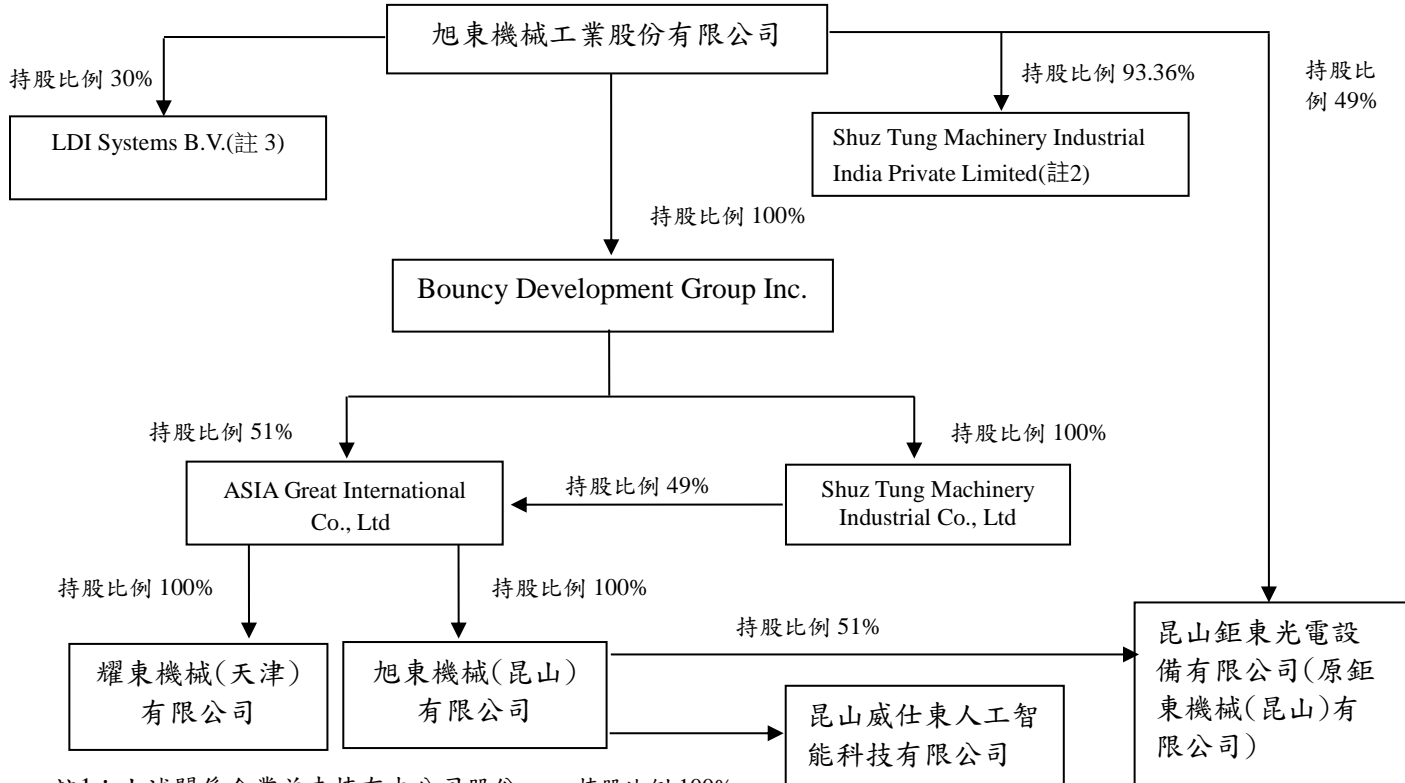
旭東機械工業股份有限公司

持股比例 30%

LDI Systems B.V.(註 3)

持股比例 93.36%

Shuz Tung Machinery Industrial India Private Limited(註2)

持股比例 49%

持股比例 100%

Bouncy Development Group Inc.

持股比例 51%

持股比例 100%

ASIA Great International Co., Ltd

持股比例 49%

Shuz Tung Machinery Industrial Co., Ltd

持股比例 100%

持股比例 100%

持股比例 51%

耀東機械(天津)有限公司

旭東機械(昆山)有限公司

昆山威仕東人工智能科技有限公司

昆山鉅東光電設備有限公司(原鉅東機械(昆山)有限公司)

註1：上述關係企業並未持有本公司股份 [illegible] 持股比例 100%